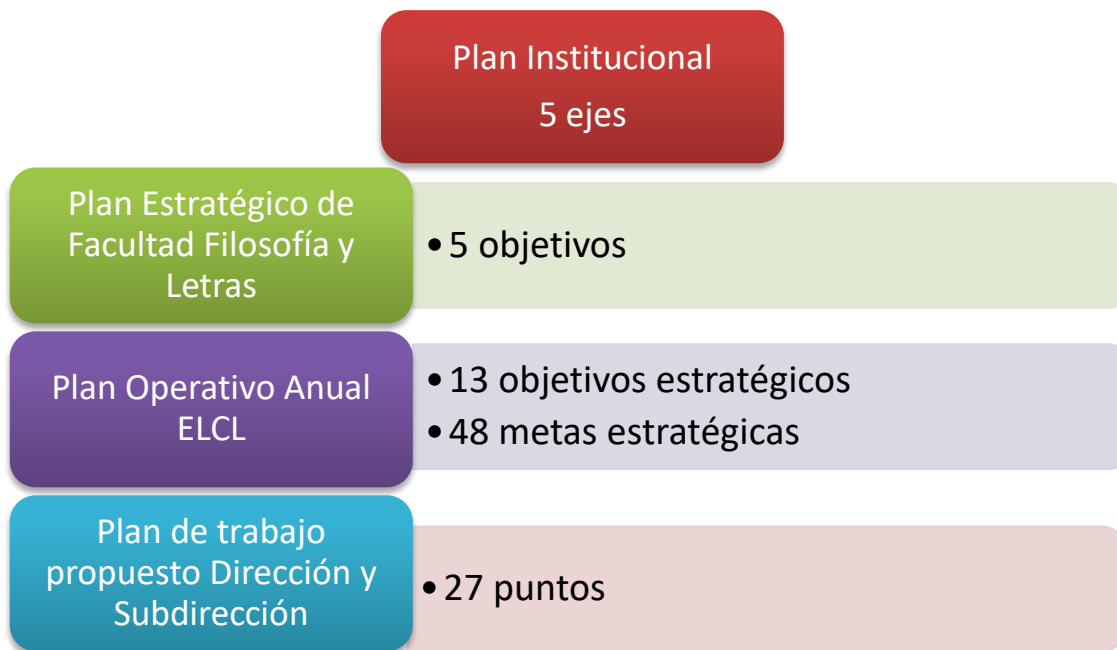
Plan Institucional
5 ejes

Plan Estratégico de Facultad Filosofía y Letras

• 5 objetivos

Plan Operativo Anual ELCL

• 13 objetivos estratégicos
• 48 metas estratégicas

Plan de trabajo propuesto Dirección y Subdirección

• 27 puntos